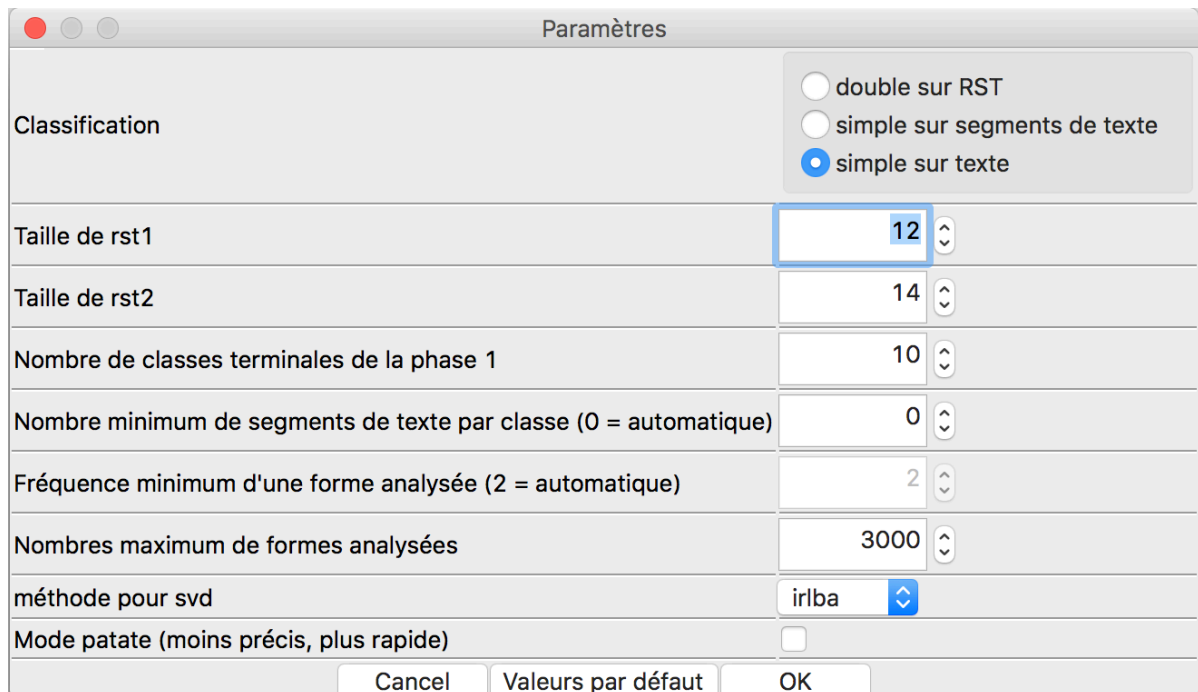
Paramètres

Classification

double sur RST
simple sur segments de texte
simple sur texte

Taille de rst1 12

Taille de rst2 14

Nombre de classes terminales de la phase 1 10

Nombre minimum de segments de texte par classe (0 = automatique) 0

Fréquence minimum d'une forme analysée (2 = automatique) 2

Nombres maximum de formes analysées 3000

méthode pour svd irlba

Mode patate (moins précis, plus rapide)

Cancel Valeurs par défaut OK